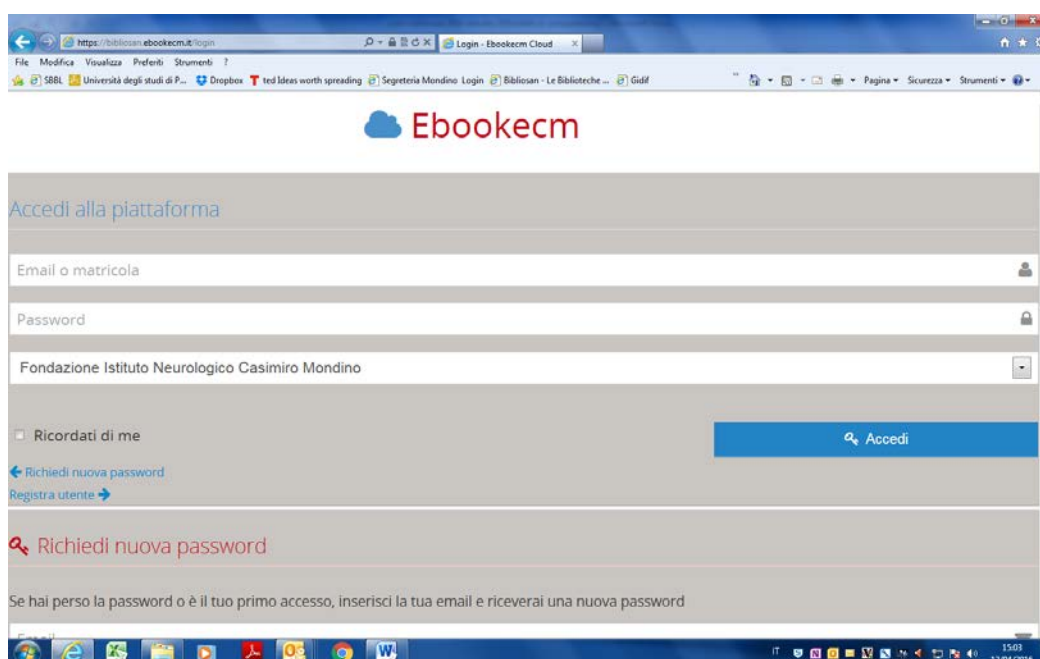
https://bibliosan.ebookecm.it/login

Login - Ebookecm Cloud

File Modifica Visualizza Preferiti Strumenti ?

SBBL Università degli studi di P... Dropbox ted Ideas worth spreading Segreteria Mondino Login Bibliosan - Le Biblioteche ... Gidif

Pagina Sicurezza Strumenti

Ebookecm

Accedi alla piattaforma

Email o matricola

Password

Fondazione Istituto Neurologico Casimiro Mondino

Ricordati di me

Accedi

Richiedi nuova password

Registra utente

Richiedi nuova password

Se hai perso la password o è il tuo primo accesso, inserisci la tua email e riceverai una nuova password

IT

15:03
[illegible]